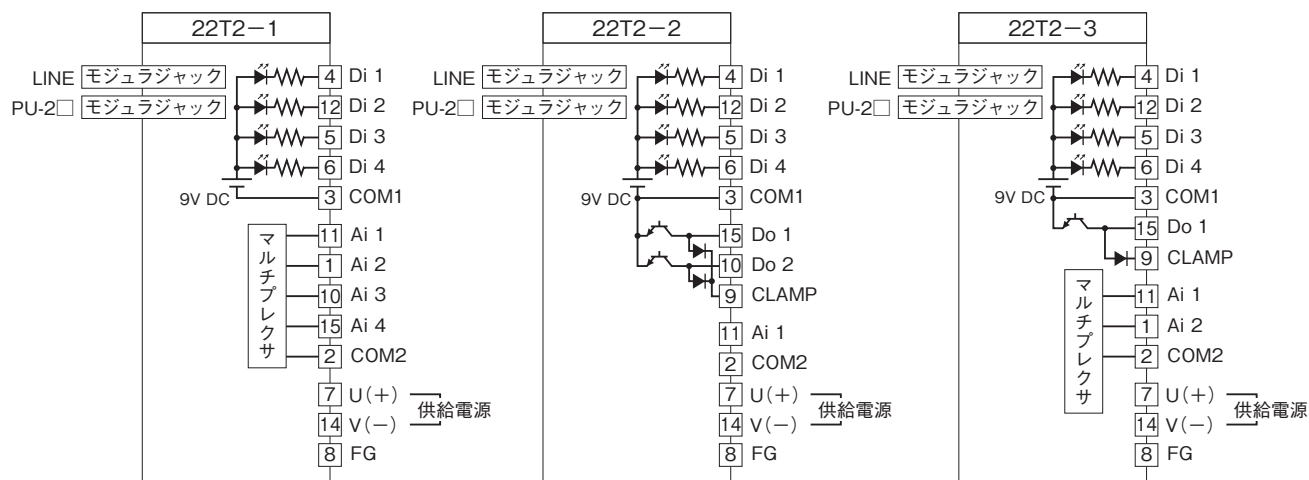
22T2−1

LINE モジュラジャック
PU-2□ モジュラジャック

4 Di 1
12 Di 2
5 Di 3
6 Di 4
9V DC
3 COM1
マルチプレクサ
11 Ai 1
1 Ai 2
10 Ai 3
15 Ai 4
2 COM2
7 U(+)
14 V(−)
供給電源
8 FG

22T2−2

LINE モジュラジャック
PU-2□ モジュラジャック

4 Di 1
12 Di 2
5 Di 3
6 Di 4
9V DC
3 COM1
15 Do 1
10 Do 2
9 CLAMP
11 Ai 1
2 COM2
7 U(+)
14 V(−)
供給電源
8 FG

22T2−3

LINE モジュラジャック
PU-2□ モジュラジャック

4 Di 1
12 Di 2
5 Di 3
6 Di 4
9V DC
3 COM1
15 Do 1
9 CLAMP
マルチプレクサ
11 Ai 1
1 Ai 2
2 COM2
7 U(+)
14 V(−)
供給電源
8 FG